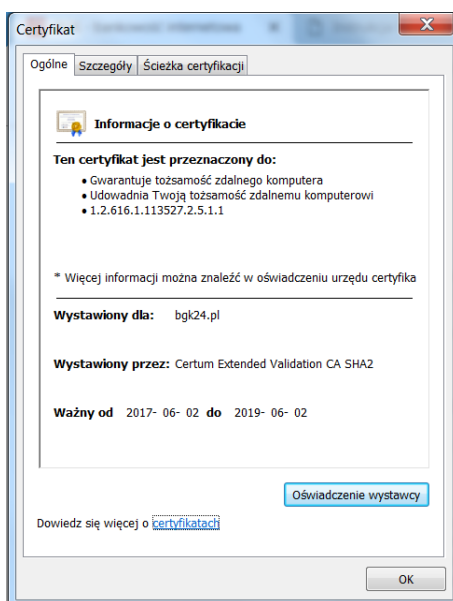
Certyfikat

Ogólne | Szczegóły | Ścieżka certyfikacji

Informacje o certyfikacie

Ten certyfikat jest przeznaczony do:

• Gwarantuje tożsamość zdalnego komputera
• Udowadnia Twoją tożsamość zdalnemu komputerowi
• 1.2.616.1.113527.2.5.1.1

* Więcej informacji można znaleźć w oświadczeniu urzędu certyfika

Wystawiony dla: bgk24.pl

Wystawiony przez: Certum Extended Validation CA SHA2

Ważny od 2017- 06- 02 do 2019- 06- 02

Oświadczenie wystawcy

Dowiedz się więcej o certyfikatach

OK